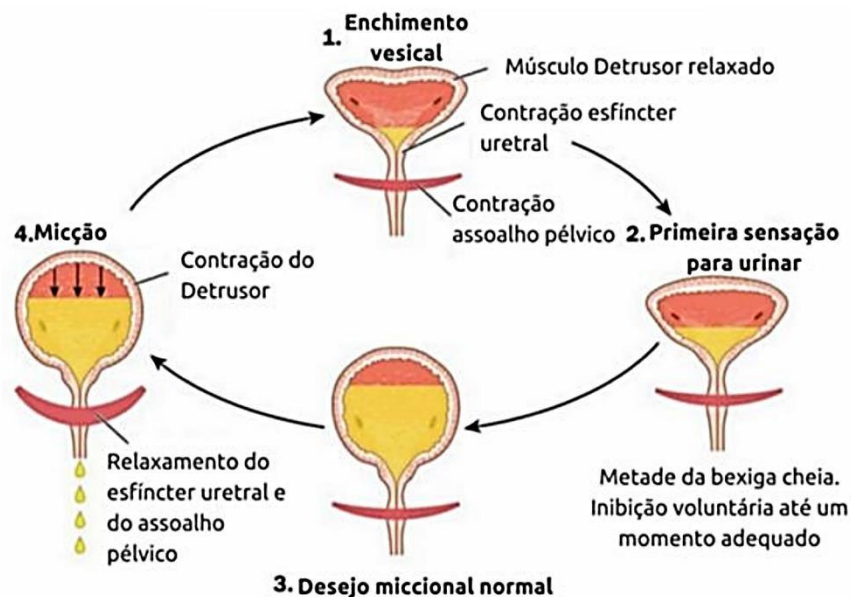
1. Enchimento vesical

Músculo Detrusor relaxado

Contração esfíncter uretral

Contração assoalho pélvico

2. Primeira sensação para urinar

Metade da bexiga cheia. Inibição voluntária até um momento adequado

3. Desejo miccional normal

4.Micção

Contração do Detrusor

Relaxamento do esfíncter uretral e do assoalho pélvico